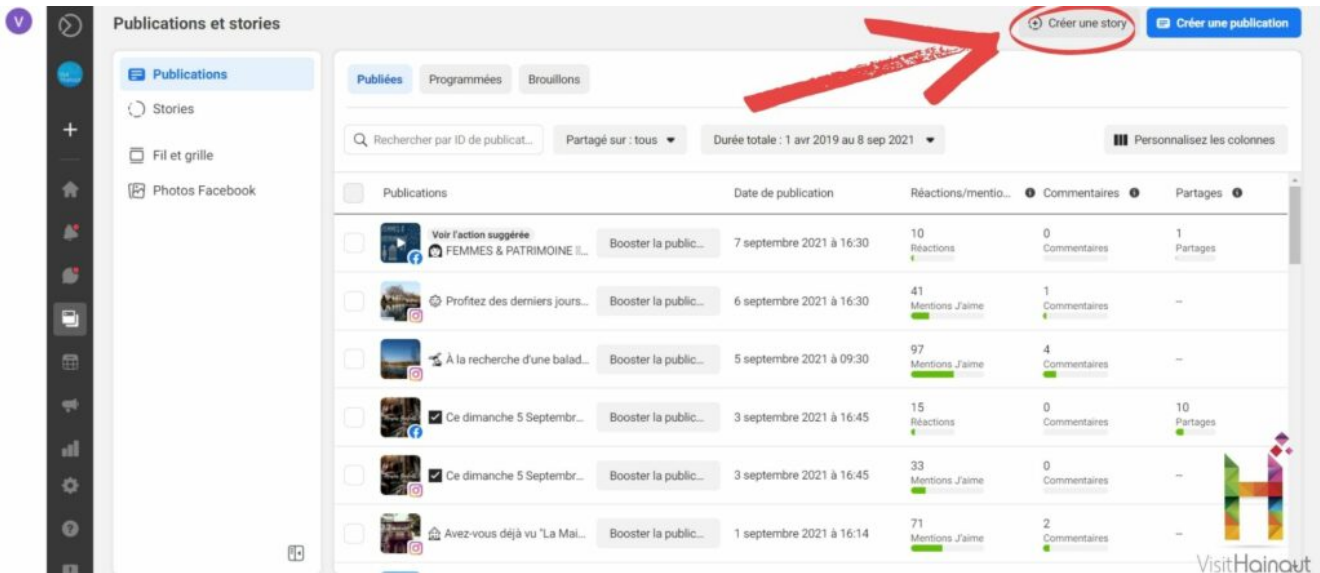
V

Publications et stories

Créer une story

Créer une publication

Publications

Stories

Fil et grille

Photos Facebook

Publiées Programmées Brouillons

Rechercher par ID de publicat...

Partagé sur : tous

Durée totale : 1 avr 2019 au 8 sep 2021

Personnalisez les colonnes

| | Publications | | Date de publication | Réactions/mentio... | Commentaires | Partages |
|---|---|---|---|---|---|---|
| | Voir l'action suggérée FEMMES & PATRIMOINE I... | Booster la public... | 7 septembre 2021 à 16:30 | 10 Réactions | 0 Commentaires | 1 Partages |
| | Profitez des derniers jours... | Booster la public... | 6 septembre 2021 à 16:30 | 41 Mentions J'aime | 1 Commentaires | – |
| | À la recherche d'une balad... | Booster la public... | 5 septembre 2021 à 09:30 | 97 Mentions J'aime | 4 Commentaires | – |
| | Ce dimanche 5 Septembr... | Booster la public... | 3 septembre 2021 à 16:45 | 15 Réactions | 0 Commentaires | 10 Partages |
| | Ce dimanche 5 Septembr... | Booster la public... | 3 septembre 2021 à 16:45 | 33 Mentions J'aime | 0 Commentaires | – |
| | Avez-vous déjà vu "La Mai... | Booster la public... | 1 septembre 2021 à 16:14 | 71 Mentions J'aime | 2 Commentaires | – |

VisitHainaut